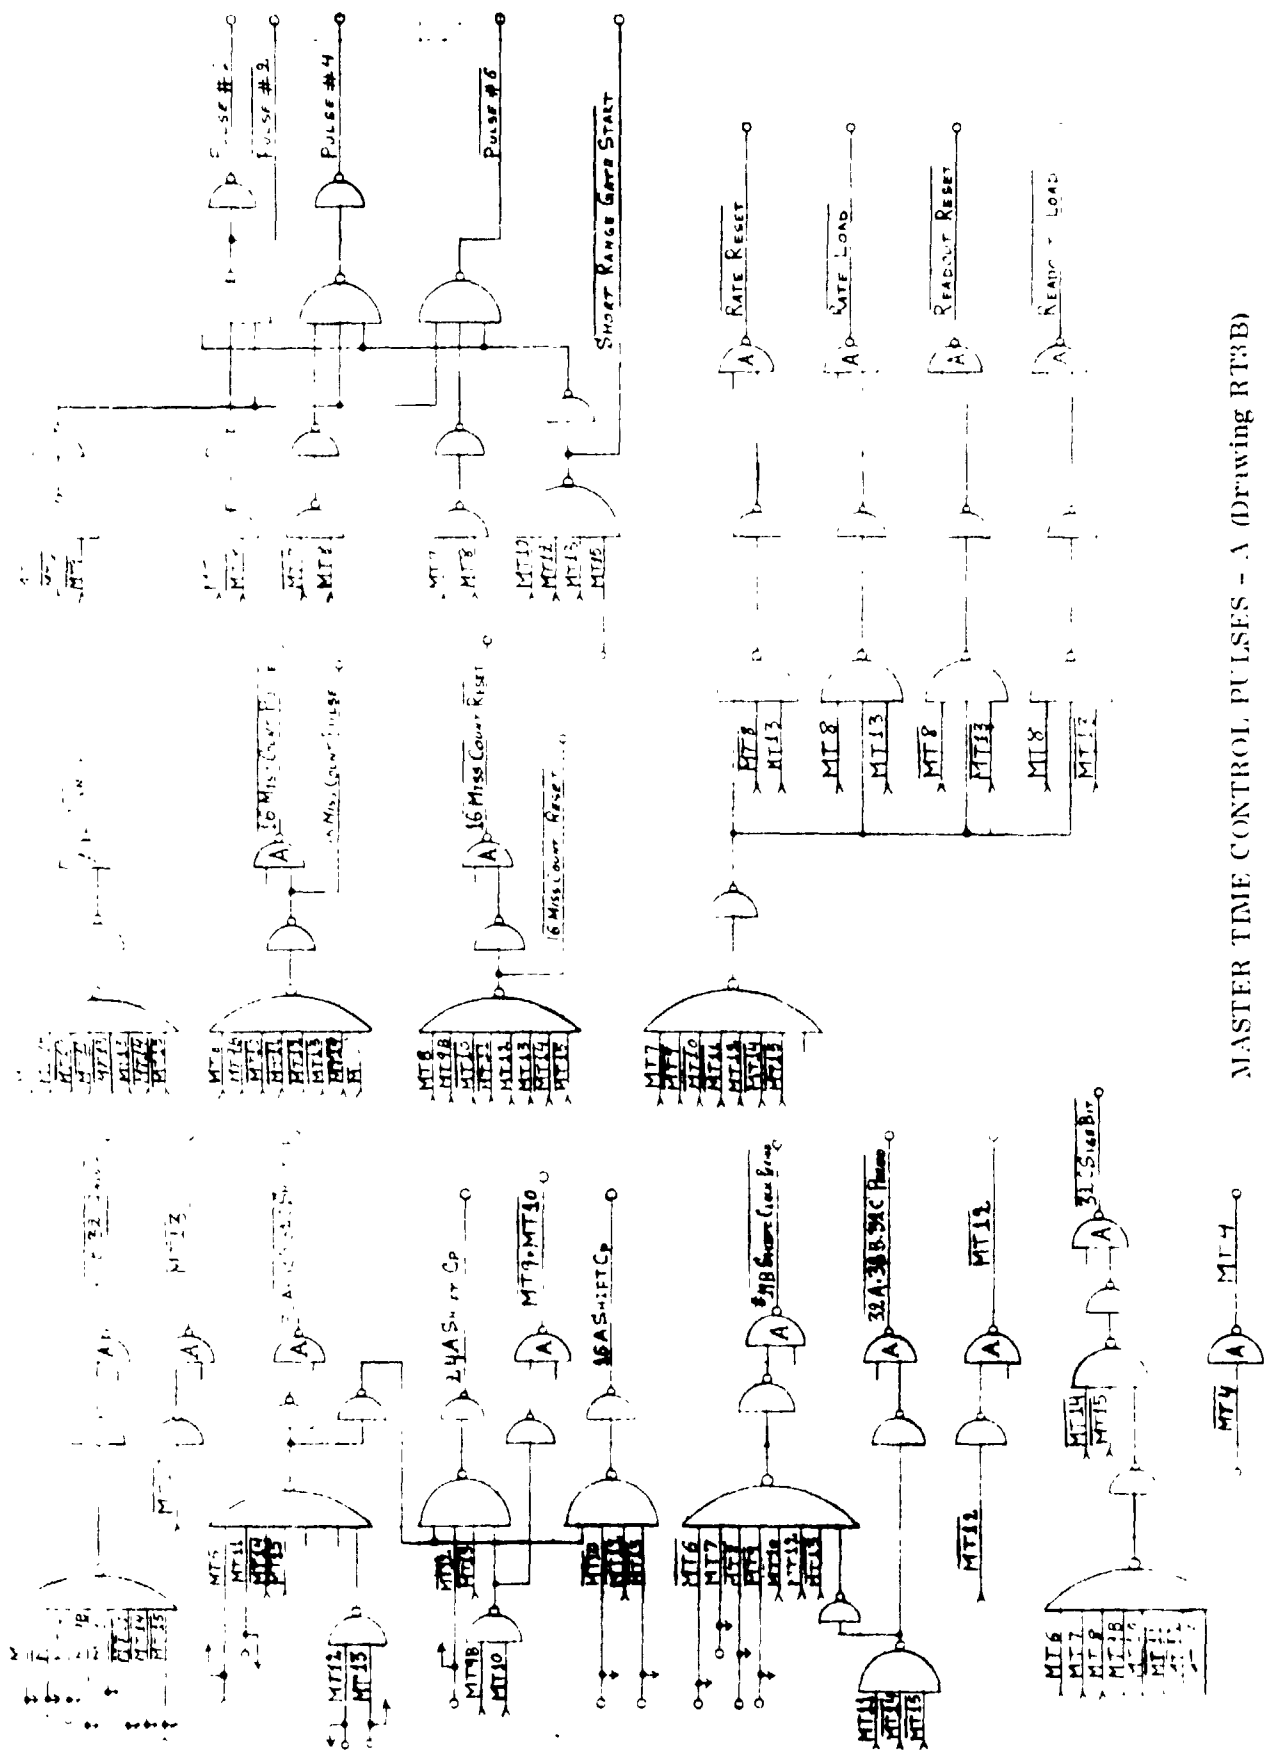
Pulse #4
Pulse #6
Short Range Gate Start
Rate Reset
Rate Load
Readout Reset
Readout Load
MT7
MT8
MT10
MT12
MT13
MT15
MT8
MT13
MT8
MT13
MT8
MT13
MT8
MT13
16 Miss Count Reset
16 Miss Count Reset
MT8
MT9B
MT10
MT11
MT12
MT13
MT14
MT15
MT7
MT8
MT10
MT11
MT12
MT13
MT14
MT15
24A Shift Cp
MT9·MT10
16A Shift Cp
32A·32B·32C
MT12
MT12
31-Sign Bit
MT14
MT15
MT4
MT4
MT11
MT12
MT13
MT9B
MT10
MT6
MT7
MT8
MT9
MT10
MT11
MT12
MT13
MT14
MT15
MT6
MT7
MT8
MT9
MT10
MT11
MASTER TIME CONTROL PULSES - A (Drawing RT3B)